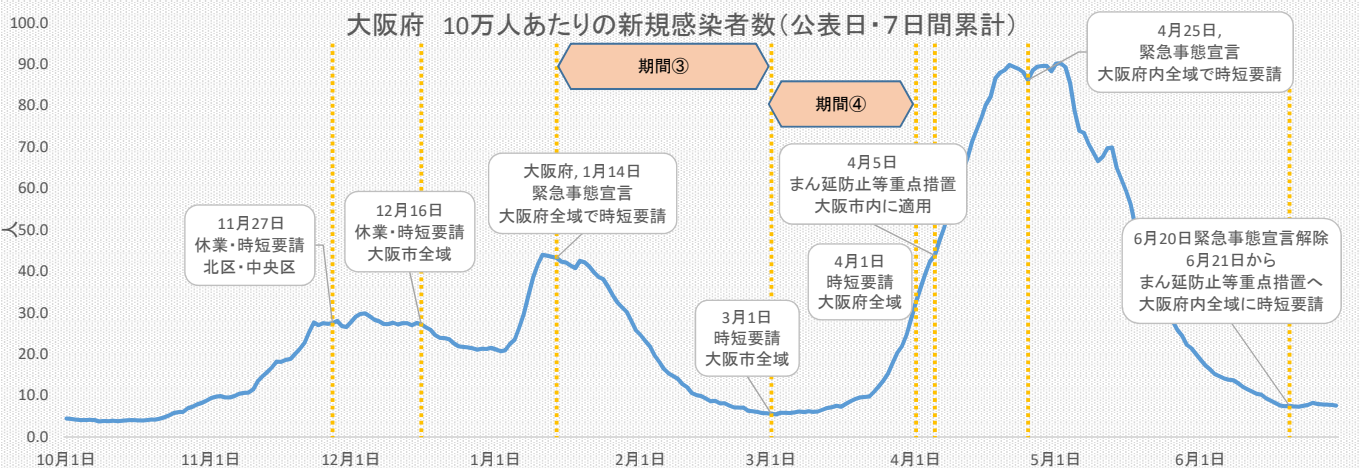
大阪府　10万人あたりの新規感染者数（公表日・7日間累計）

100.0
90.0
80.0
70.0
60.0
人50.0
40.0
30.0
20.0
10.0
0.0

10月1日　11月1日　12月1日　1月1日　2月1日　3月1日　4月1日　5月1日　6月1日

期間③

期間④

11月27日
休業・時短要請
北区・中央区

12月16日
休業・時短要請
大阪市全域

大阪府, 1月14日
緊急事態宣言
大阪府全域で時短要請

3月1日
時短要請
大阪市全域

4月1日
時短要請
大阪府全域

4月5日
まん延防止等重点措置
大阪市内に適用

4月25日,
緊急事態宣言
大阪府内全域で時短要請

6月20日緊急事態宣言解除
6月21日から
まん延防止等重点措置へ
大阪府内全域に時短要請